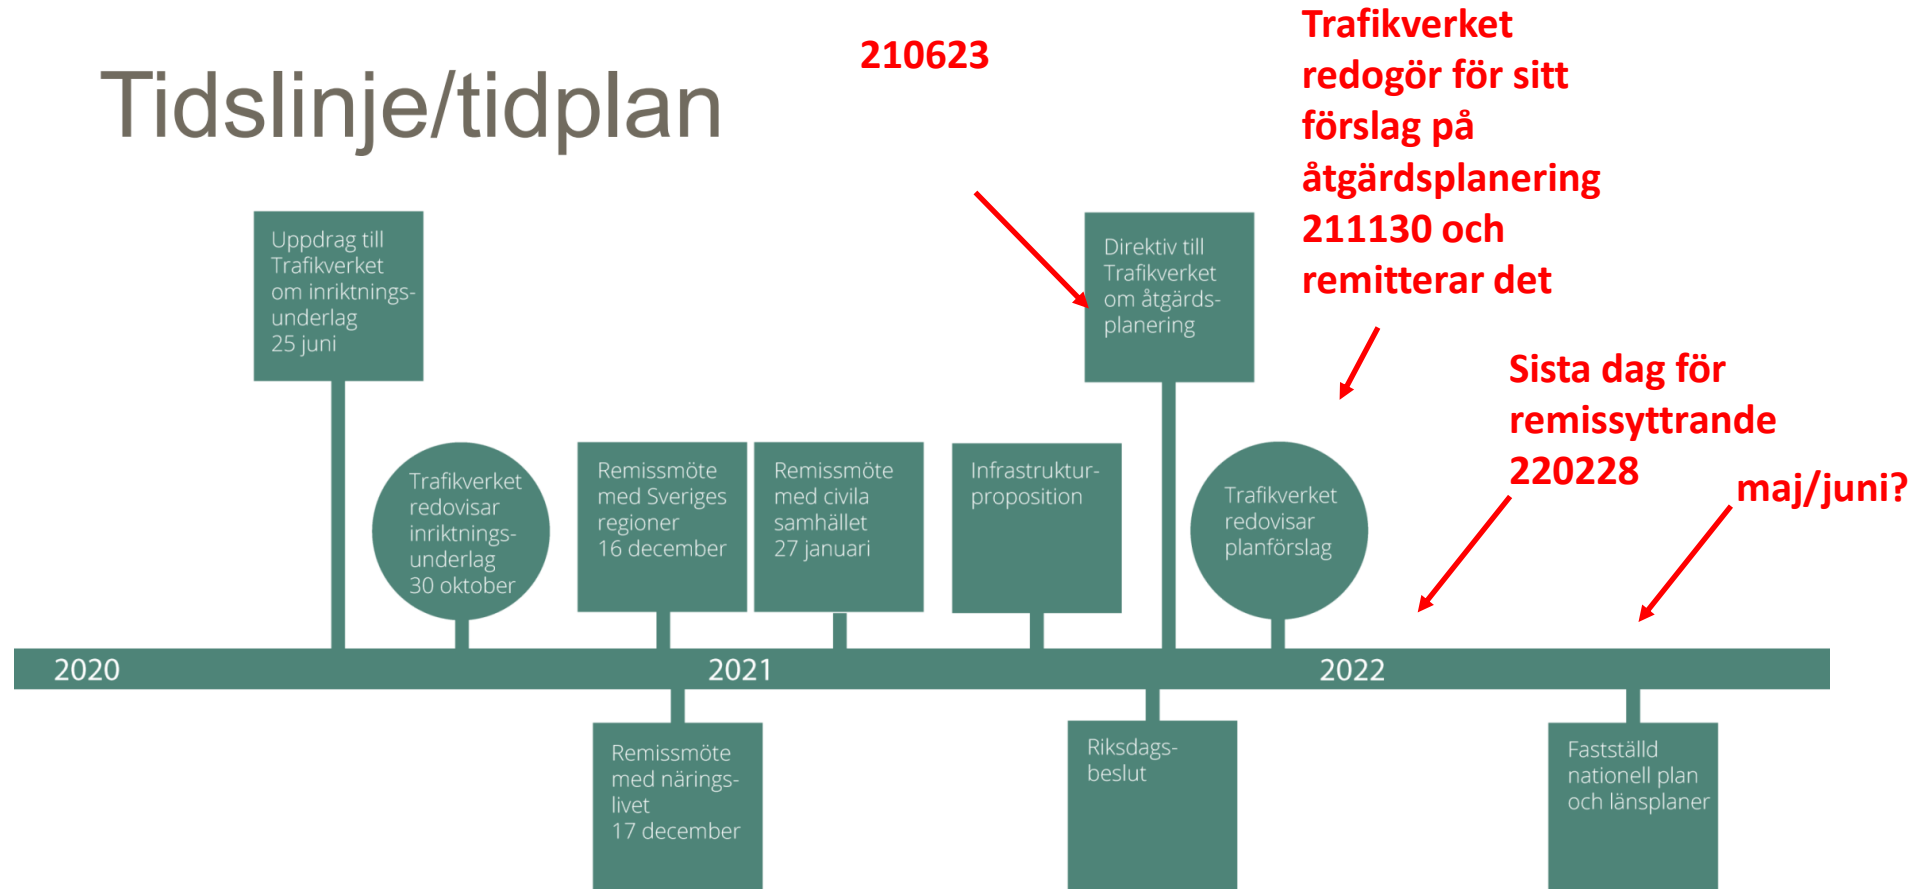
Tidslinje/tidplan

210623

Trafikverket redogör för sitt förslag på åtgärdsplanering 211130 och remitterar det

Sista dag för remissyttrande 220228

maj/juni?

Uppdrag till Trafikverket om inriktnings-underlag 25 juni

Trafikverket redovisar inriktnings-underlag 30 oktober

Remissmöte med Sveriges regioner 16 december

Remissmöte med civila samhället 27 januari

Infrastruktur-proposition

Direktiv till Trafikverket om åtgärds-planering

Trafikverket redovisar planförslag

2020

2021

2022

Remissmöte med närings-livet 17 december

Riksdags-beslut

Fastställd nationell plan och länsplaner